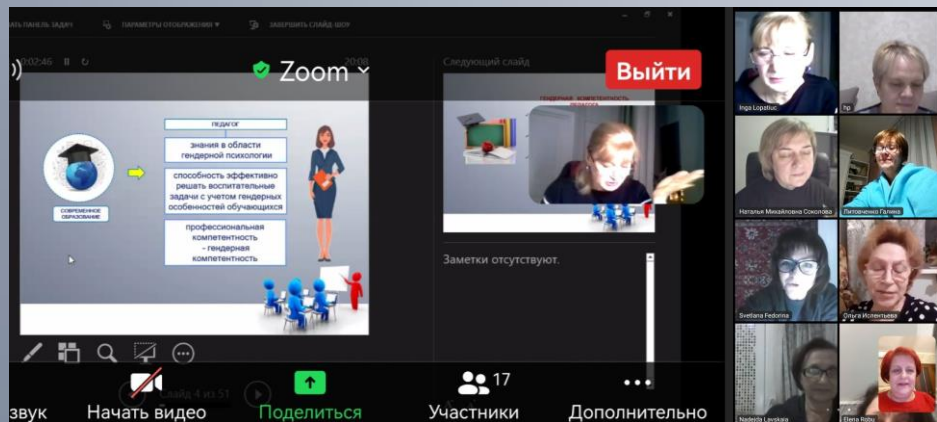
ПАНЕЛЬ ЗАДАЧ ПАРАМЕТРЫ ОТОБРАЖЕНИЯ ▾ ЗАВЕРШИТЬ СЛАЙД-ШОУ

0:02:46

20:08

Zoom

Следующий слайд

Выйти

ПЕДАГОГ

знания в области гендерной психологии

способность эффективно решать воспитательные задачи с учетом гендерных особенностей обучающихся

профессиональная компетентность - гендерная компетентность

СОВРЕМЕННОЕ ОБРАЗОВАНИЕ

Заметки отсутствуют.

Слайд 4 из 51

звук

Начать видео

Поделиться

17

Участники

Дополнительно

Inga Lopatiuc

hp

Наталья Михайловна Соколова

Литовченко Галина

Svetlana Fedorina

Ольга Исленьтьева

Nadeida Lavskaia

Elena Rabu